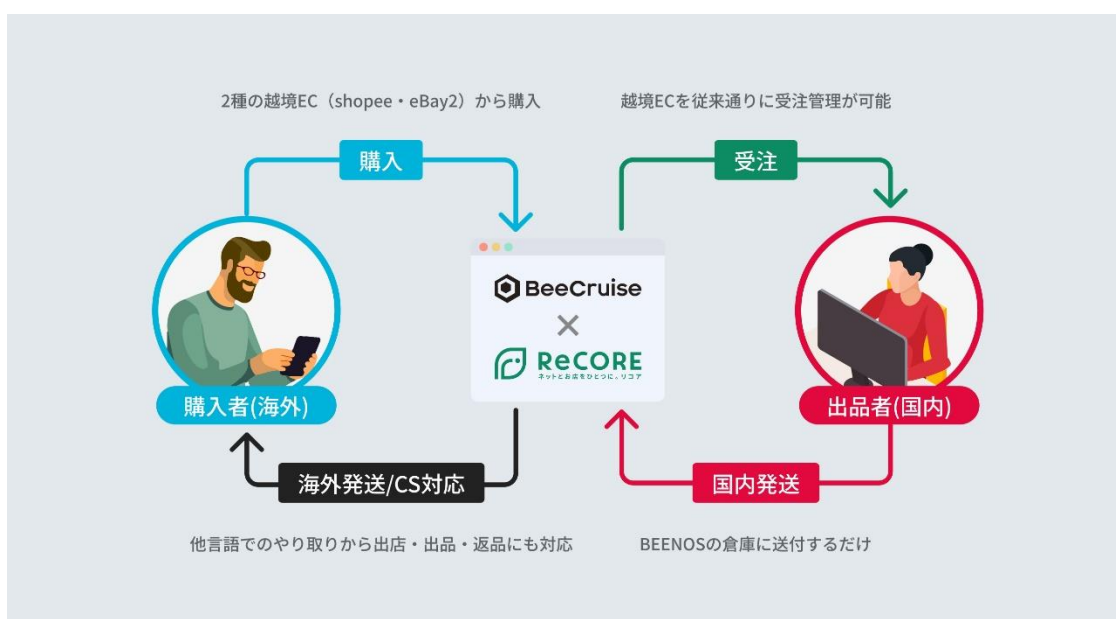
2種の越境EC（shopee・eBay2）から購入

越境ECを従来通りに受注管理が可能

購入

受注

BeeCruise

×

ReCORE
ネットとお店をひとつに。リコア

購入者(海外)

出品者(国内)

海外発送/CS対応

国内発送

他言語でのやり取りから出店・出品・返品にも対応

BEENOSの倉庫に送付するだけ